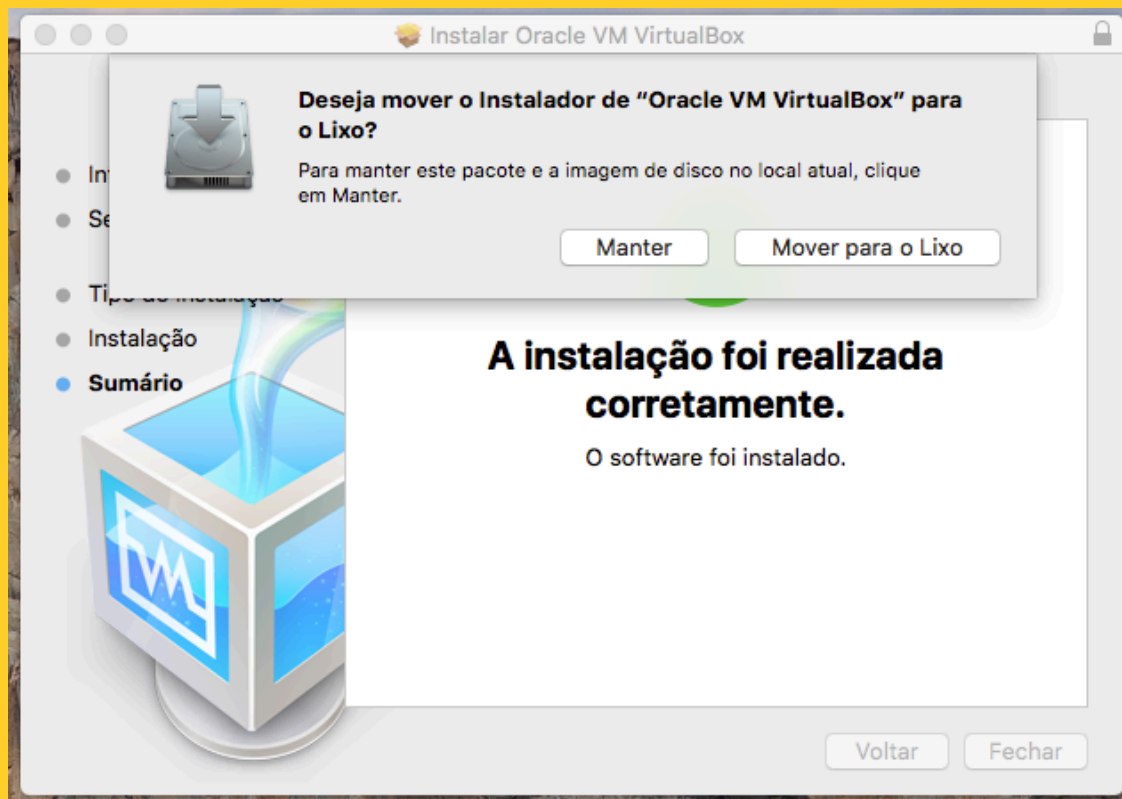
Instalar Oracle VM VirtualBox

Deseja mover o Instalador de "Oracle VM VirtualBox" para o Lixo?

Para manter este pacote e a imagem de disco no local atual, clique em Manter.

Manter

Mover para o Lixo

Int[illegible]

Se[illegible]

Tipo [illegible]

Instalação

Sumário

A instalação foi realizada corretamente.

O software foi instalado.

Voltar

Fechar